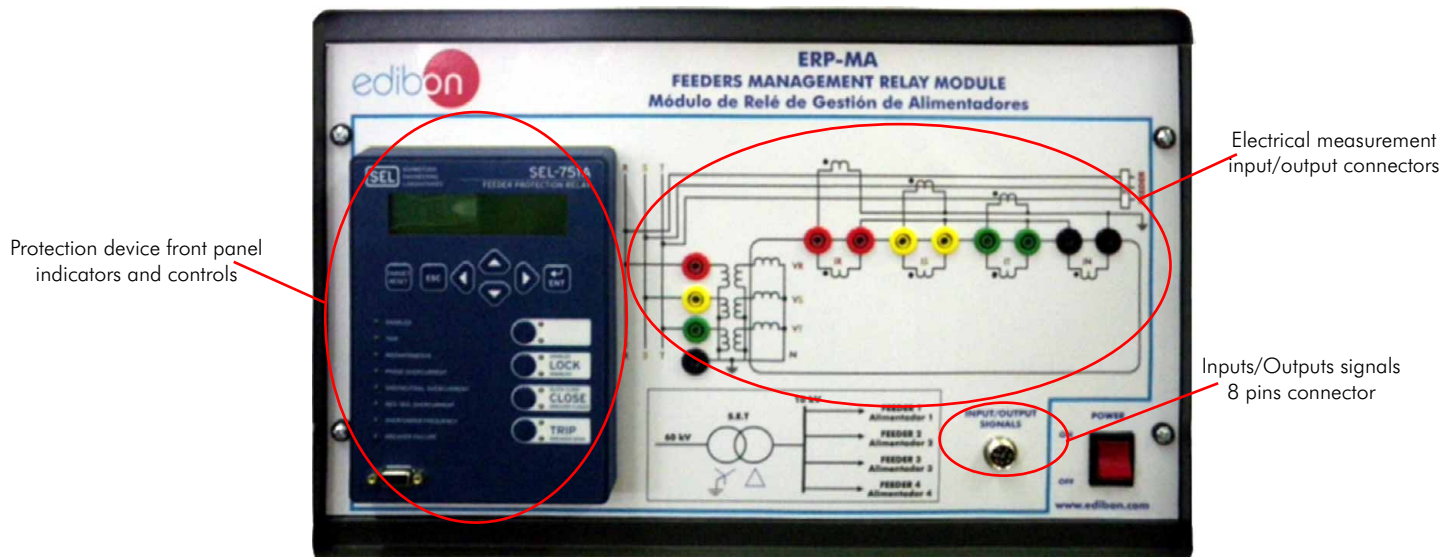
edibon

ERP-MA
FEEDERS MANAGEMENT RELAY MODULE
Módulo de Relé de Gestión de Alimentadores

Protection device front panel indicators and controls

SEL
SEL-751A
FEEDER PROTECTION RELAY

ESC
ENT

LOCK
CLOSE
TRIP

Electrical measurement input/output connectors

R S T

VR
VS
VT
N

IR
IS
IT
IN

S.E.T
60 kV

FEEDER 1 Alimentador 1
FEEDER 2 Alimentador 2
FEEDER 3 Alimentador 3
FEEDER 4 Alimentador 4

Inputs/Outputs signals 8 pins connector

INPUT/OUTPUT SIGNALS

POWER
ON
OFF

www.edibon.com